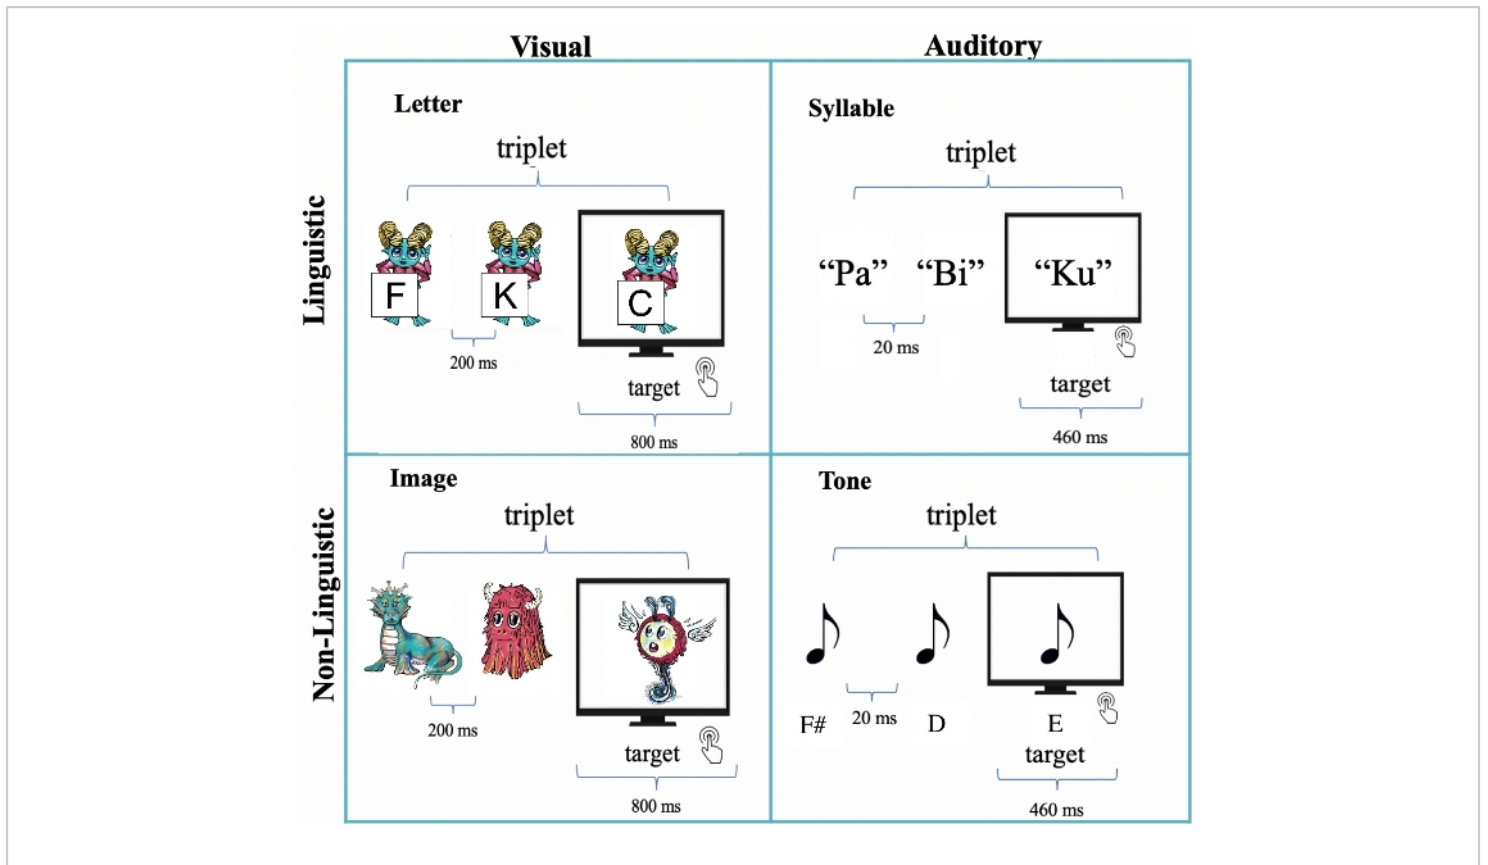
Visual

Auditory

Linguistic

Letter

triplet

F K C

200 ms

target

800 ms

Syllable

triplet

“Pa” “Bi” “Ku”

20 ms

target

460 ms

Non-Linguistic

Image

triplet

200 ms

target

800 ms

Tone

triplet

F# 20 ms D E

target

460 ms